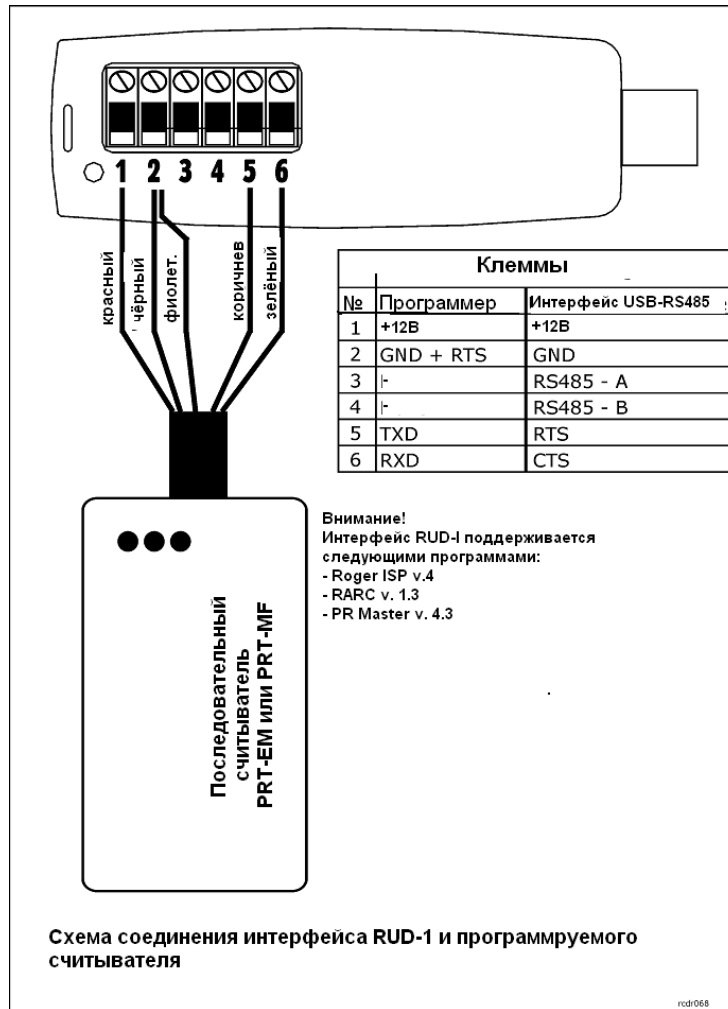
1 2 3 4 5 6

красный
чёрный
фиолет.
коричнев
зелёный

Клеммы

| № | Программер | Интерфейс USB-RS485 |
|---|---|---|
| 1 | +12В | +12В |
| 2 | GND + RTS | GND |
| 3 | - | RS485 - A |
| 4 | - | RS485 - B |
| 5 | TXD | RTS |
| 6 | RXD | CTS |

Внимание!
Интерфейс RUD-I поддерживается следующими программами:
- Roger ISP v.4
- RARC v. 1.3
- PR Master v. 4.3

Последовательный считыватель PRT-EM или PRT-MF

Схема соединения интерфейса RUD-1 и программруемого считывателя

rcdr068